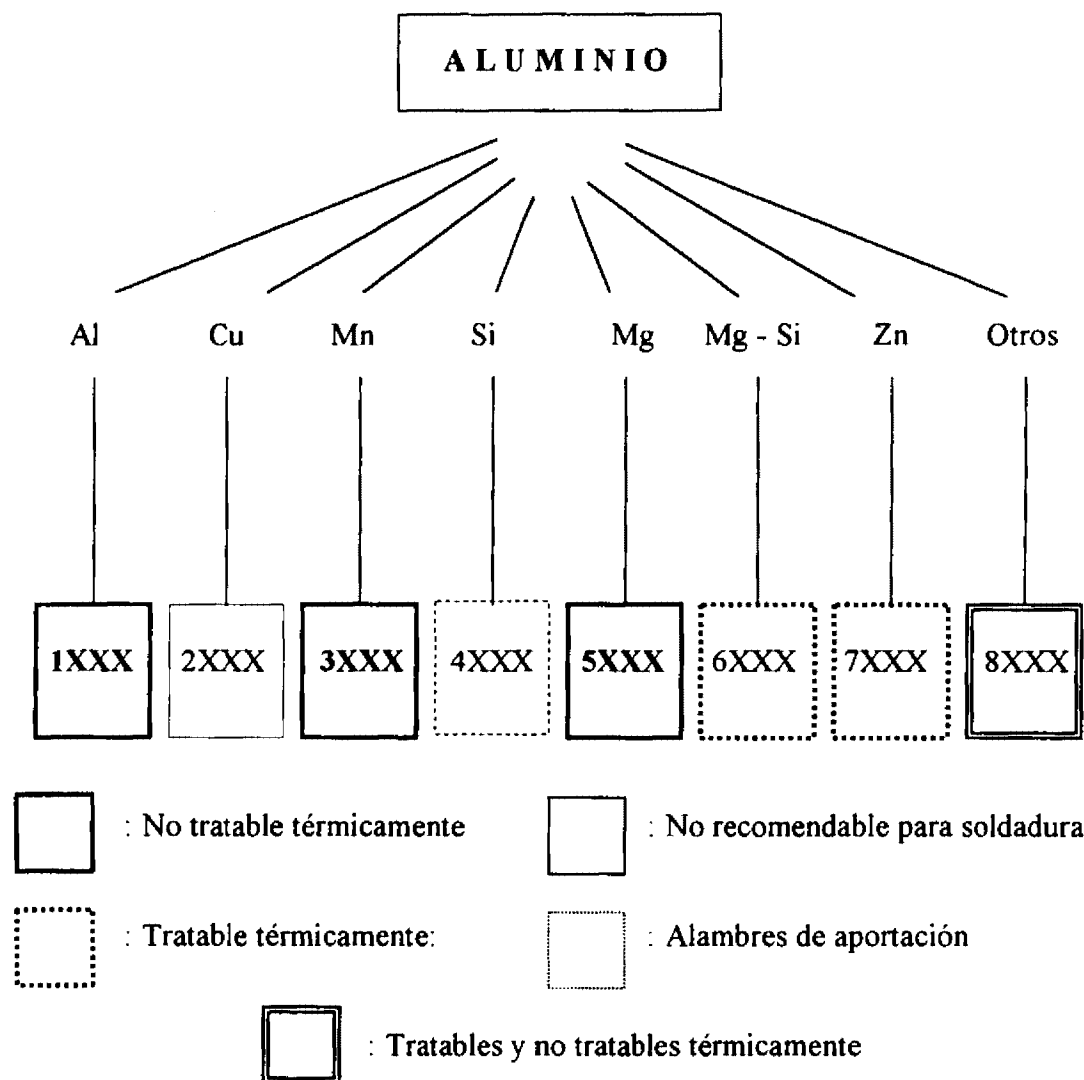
ALUMINIO

Al Cu Mn Si Mg Mg - Si Zn Otros

1XXX 2XXX 3XXX 4XXX 5XXX 6XXX 7XXX 8XXX

: No tratable térmicamente

: No recomendable para soldadura

: Tratable térmicamente:

: Alambres de aportación

: Tratables y no tratables térmicamente